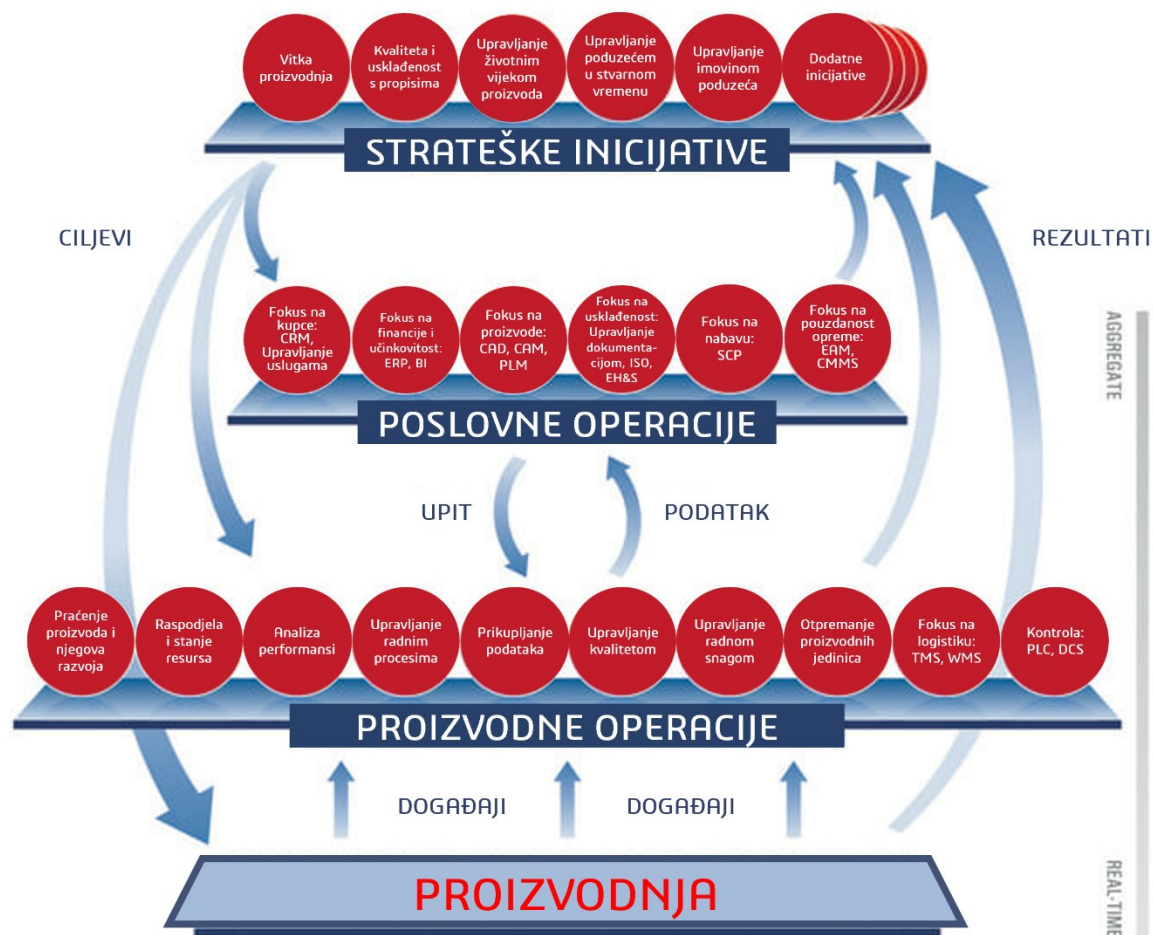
Vitka proizvodnja

Kvaliteta i usklađenost s propisima

Upravljanje životnim vijekom proizvoda

Upravljanje poduzećem u stvarnom vremenu

Upravljanje imovinom poduzeća

Dodatne inicijative

STRATEŠKE INICIJATIVE

CILJEVI

REZULTATI

Fokus na kupce: CRM, Upravljanje uslugama

Fokus na financije i učinkovitost: ERP, BI

Fokus na proizvode: CAD, CAM, PLM

Fokus na usklađenost: Upravljanje dokumentacijom, ISO, EH&S

Fokus na nabavu: SCP

Fokus na pouzdanost opreme: EAM, CMMS

AGGREGATE

POSLOVNE OPERACIJE

UPIT

PODATAK

Praćenje proizvoda i njegova razvoja

Raspodjela i stanje resursa

Analiza performansi

Upravljanje radnim procesima

Prikupljanje podataka

Upravljanje kvalitetom

Upravljanje radnom snagom

Otpremanje proizvodnih jedinica

Fokus na logistiku: TMS, WMS

Kontrola: PLC, DCS

PROIZVODNE OPERACIJE

DOGAĐAJI

DOGAĐAJI

REAL-TIME

PROIZVODNJA